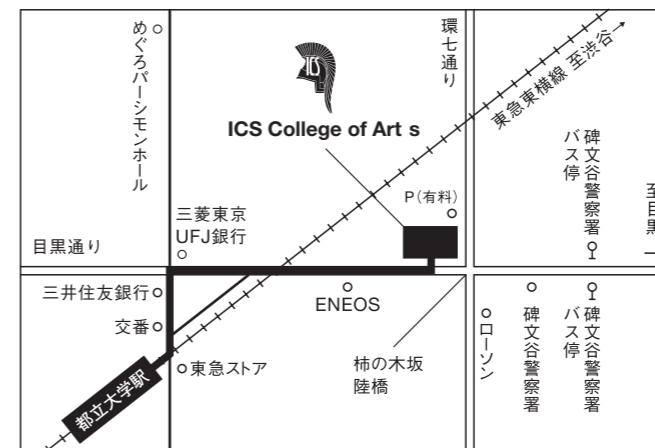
めぐろパーシモンホール

環七通り

ICS

ICS College of Art s

東急東横線 至渋谷

碑文谷警察署

バス停

至目黒

P(有料)

三菱東京UFJ銀行

目黒通り

三井住友銀行

交番

ENEOS

ローソン

碑文谷警察署

バス停

碑文谷警察署

東急ストア

柿の木坂陸橋

都立大学駅